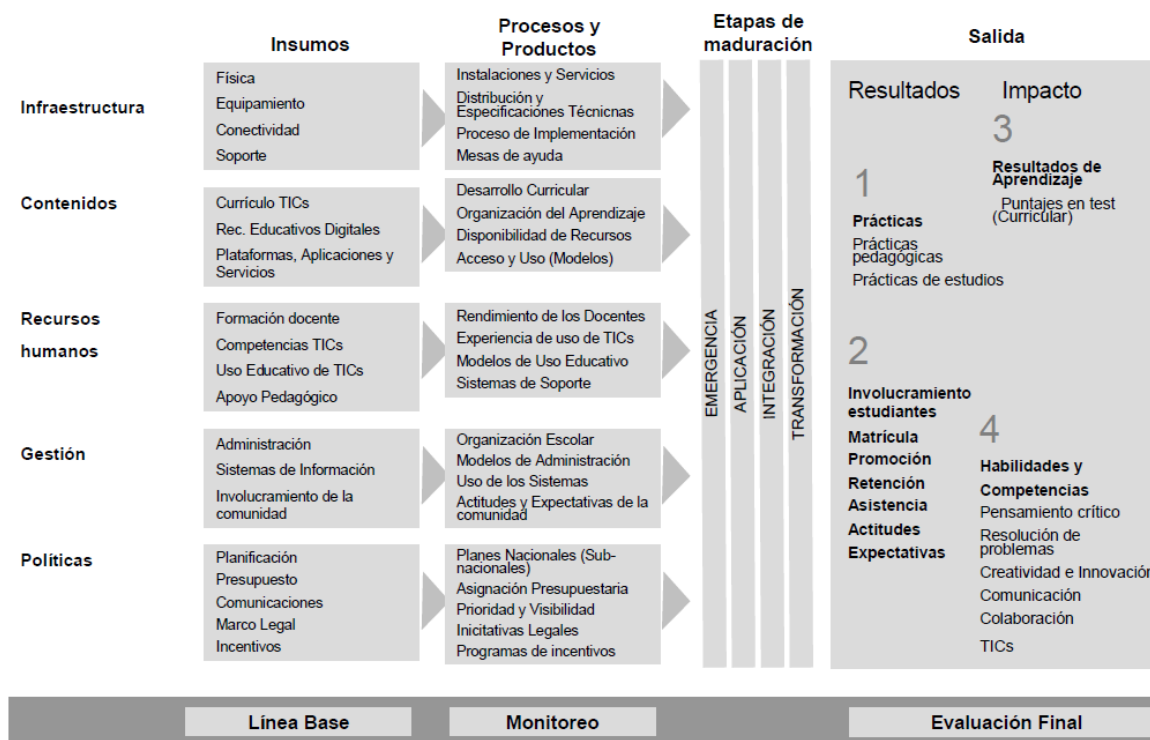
Insumos

Procesos y Productos

Etapas de maduración

Salida

Infraestructura

Física
Equipamiento
Conectividad
Soporte

Instalaciones y Servicios
Distribución y Especificaciones Técnicnas
Proceso de Implementación
Mesas de ayuda

Contenidos

Currículo TICs
Rec. Educativos Digitales
Plataformas, Aplicaciones y Servicios

Desarrollo Curricular
Organización del Aprendizaje
Disponibilidad de Recursos
Acceso y Uso (Modelos)

Recursos humanos

Formación docente
Competencias TICs
Uso Educativo de TICs
Apoyo Pedagógico

Rendimiento de los Docentes
Experiencia de uso de TICs
Modelos de Uso Educativo
Sistemas de Soporte

Gestión

Administración
Sistemas de Información
Involucramiento de la comunidad

Organización Escolar
Modelos de Administración
Uso de los Sistemas
Actitudes y Expectativas de la comunidad

Políticas

Planificación
Presupuesto
Comunicaciones
Marco Legal
Incentivos

Planes Nacionales (Sub-nacionales)
Asignación Presupuestaria
Prioridad y Visibilidad
Inicitativas Legales
Programas de incentivos

EMERGENCIA
APLICACIÓN
INTEGRACIÓN
TRANSFORMACIÓN

Resultados

Impacto

3
Resultados de Aprendizaje
Puntajes en test (Curricular)

1
Prácticas
Prácticas pedagógicas
Prácticas de estudios

2
Involucramiento estudiantes
Matrícula
Promoción
Retención
Asistencia
Actitudes
Expectativas

4
Habilidades y Competencias
Pensamiento crítico
Resolución de problemas
Creatividad e Innovación
Comunicación
Colaboración
TICs

Línea Base

Monitoreo

Evaluación Final